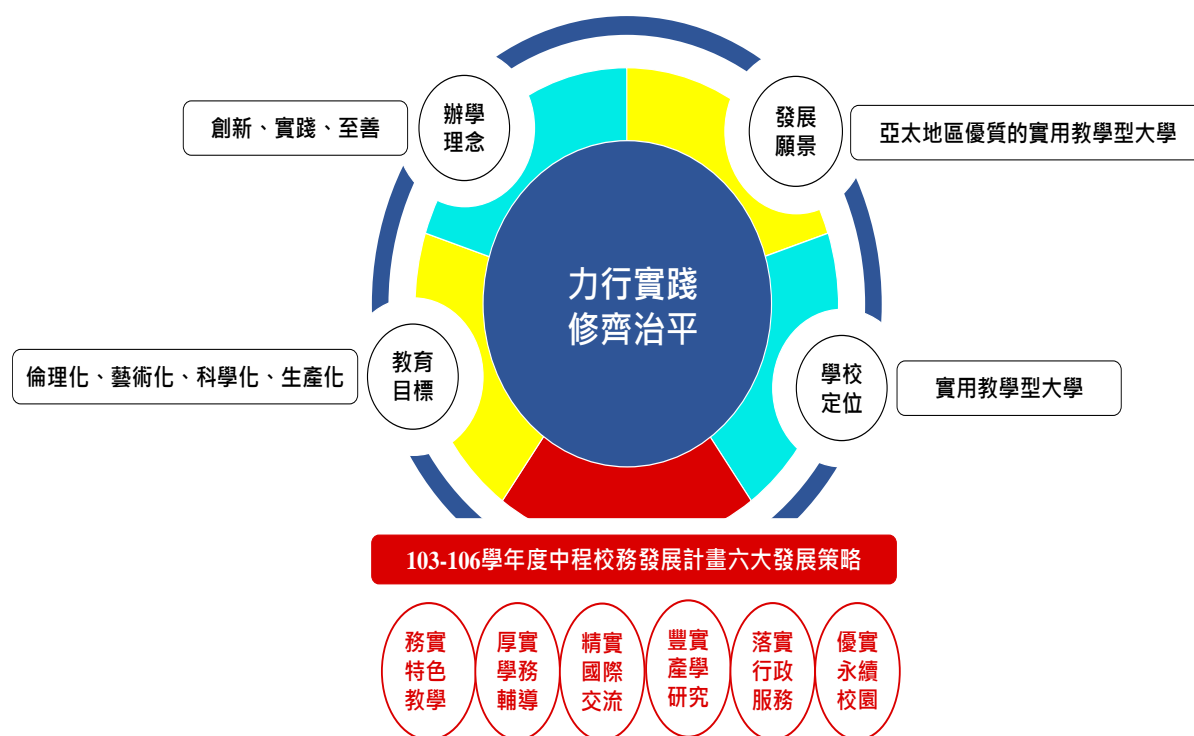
創新、實踐、至善

辦學理念

發展願景

亞太地區優質的實用教學型大學

力行實踐
修齊治平

倫理化、藝術化、科學化、生產化

教育目標

學校定位

實用教學型大學

103-106學年度中程校務發展計畫六大發展策略

務實特色教學

厚實學務輔導

精實國際交流

豐實產學研究

落實行政服務

優實永續校園